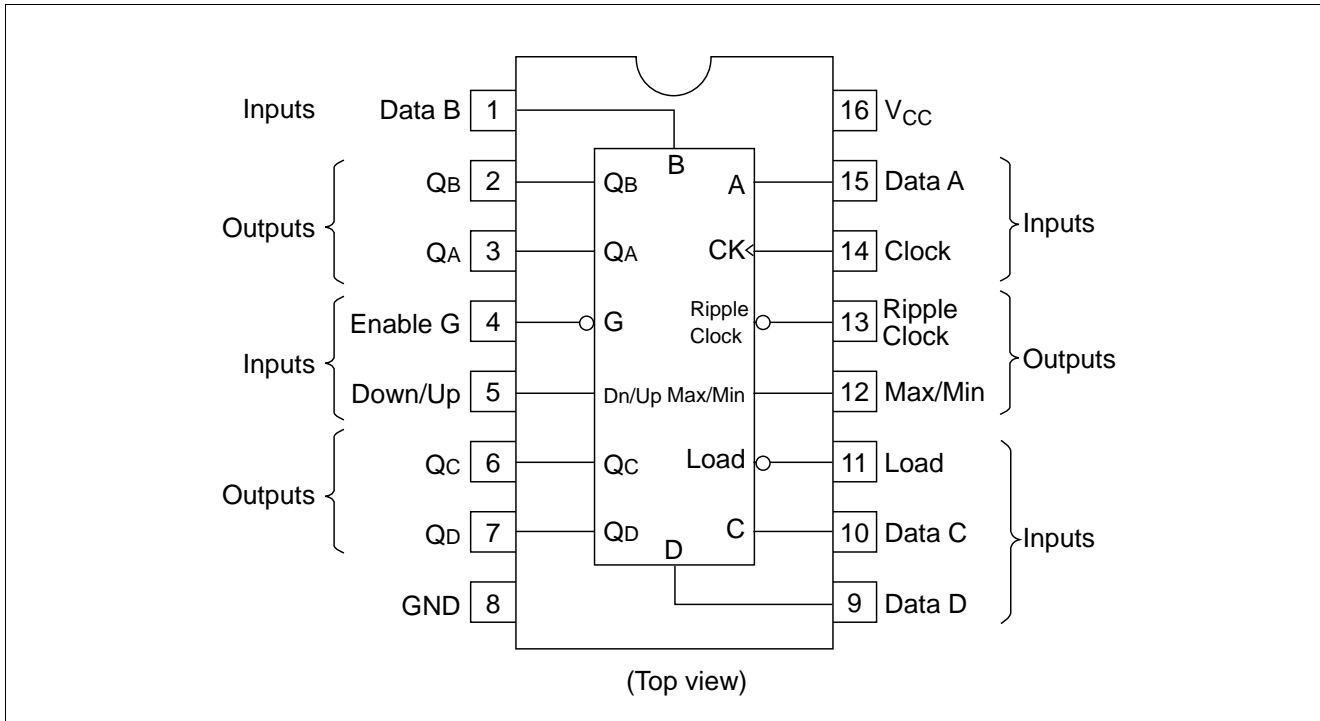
Inputs Data B 1

16 $V_{CC}$

B

Outputs
$Q_B$ 2 $Q_B$
$Q_A$ 3 $Q_A$

A 15 Data A
CK 14 Clock
Inputs

Inputs
Enable G 4 G
Down/Up 5 Dn/Up

Ripple Clock 13 Ripple Clock
Max/Min 12 Max/Min
Outputs

Outputs
$Q_C$ 6 $Q_C$
$Q_D$ 7 $Q_D$

Load 11 Load
C 10 Data C
Inputs

D

GND 8

9 Data D

(Top view)